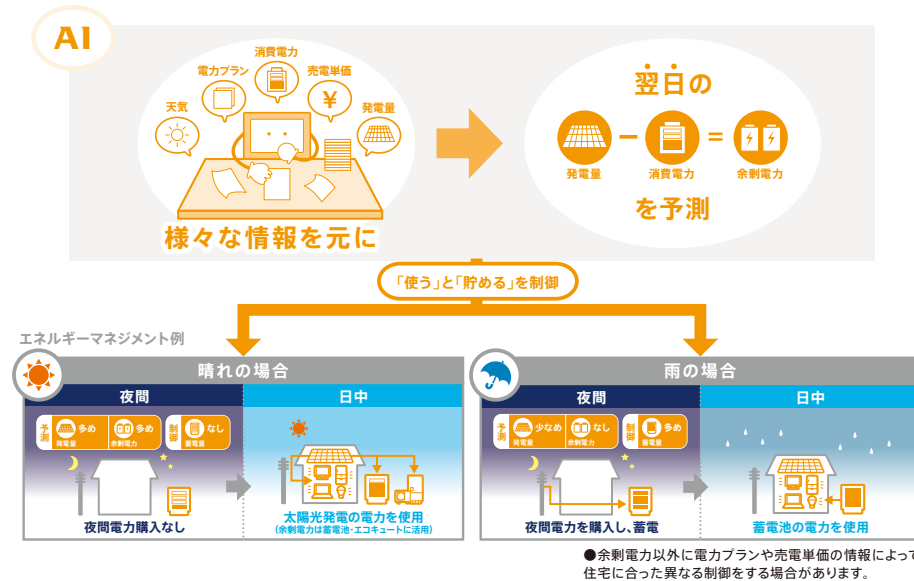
AI

消費電力
電力プラン
売電単価
天気
発電量

様々な情報を元に

翌日の
発電量 − 消費電力 = 余剰電力
を予測

「使う」と「貯める」を制御

エネルギーマネジメント例

晴れの場合

夜間

予測 多め 発電量 多め 余剰電力
制御 なし 蓄電量

夜間電力購入なし

日中

太陽光発電の電力を使用
（余剰電力は蓄電池・エコキュートに活用）

雨の場合

夜間

予測 少なめ 発電量 なし 余剰電力
制御 多め 蓄電量

夜間電力を購入し、蓄電

日中

蓄電池の電力を使用

●余剰電力以外に電力プランや売電単価の情報によって
住宅に合った異なる制御をする場合があります。